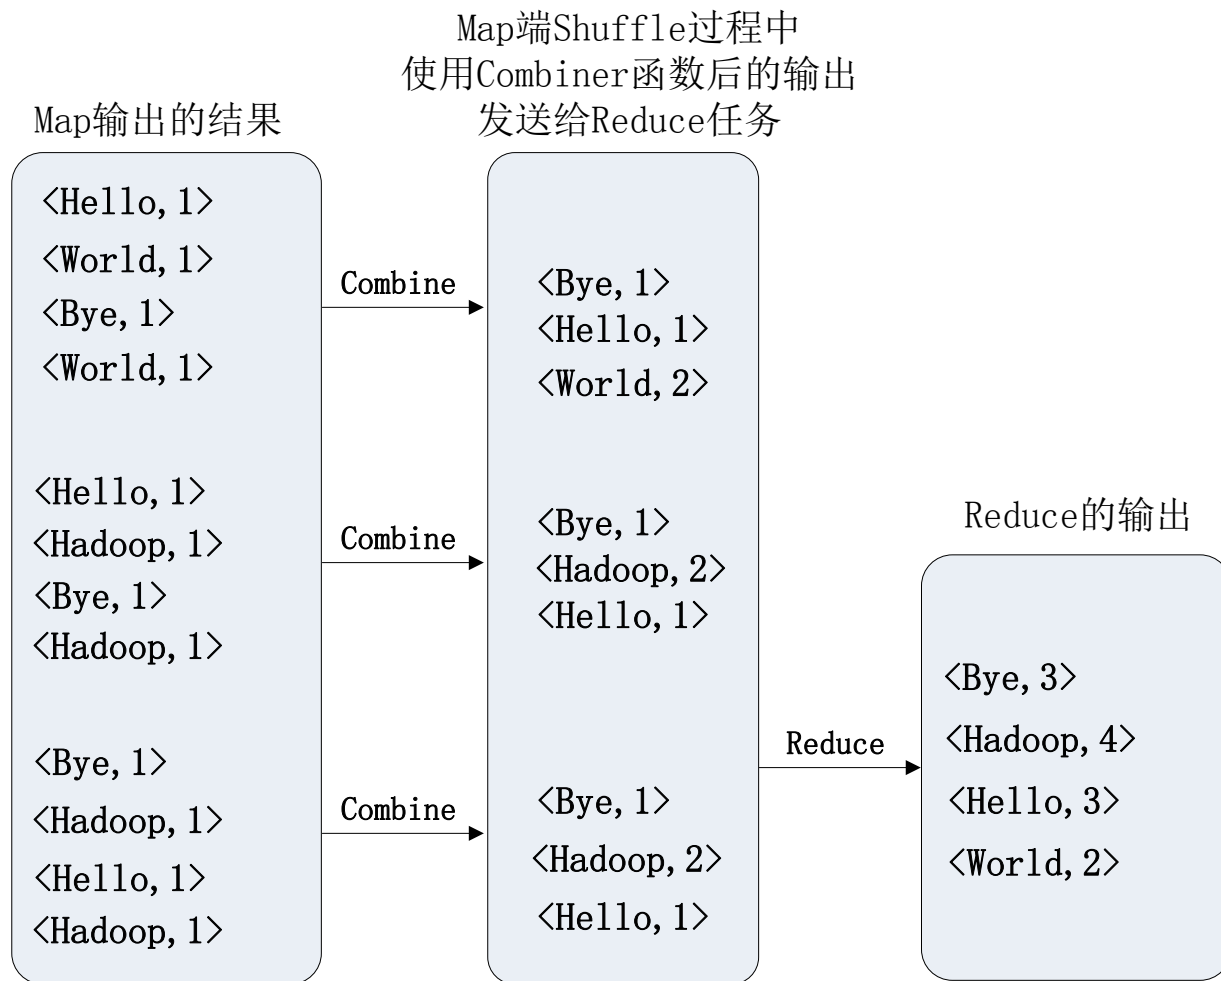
Map输出的结果

<Hello,1>
<World,1>
<Bye,1>
<World,1>

<Hello,1>
<Hadoop,1>
<Bye,1>
<Hadoop,1>

<Bye,1>
<Hadoop,1>
<Hello,1>
<Hadoop,1>

Combine

Combine

Combine

Map端Shuffle过程中
使用Combiner函数后的输出
发送给Reduce任务

<Bye,1>
<Hello,1>
<World,2>

<Bye,1>
<Hadoop,2>
<Hello,1>

<Bye,1>
<Hadoop,2>
<Hello,1>

Reduce

Reduce的输出

<Bye,3>
<Hadoop,4>
<Hello,3>
<World,2>